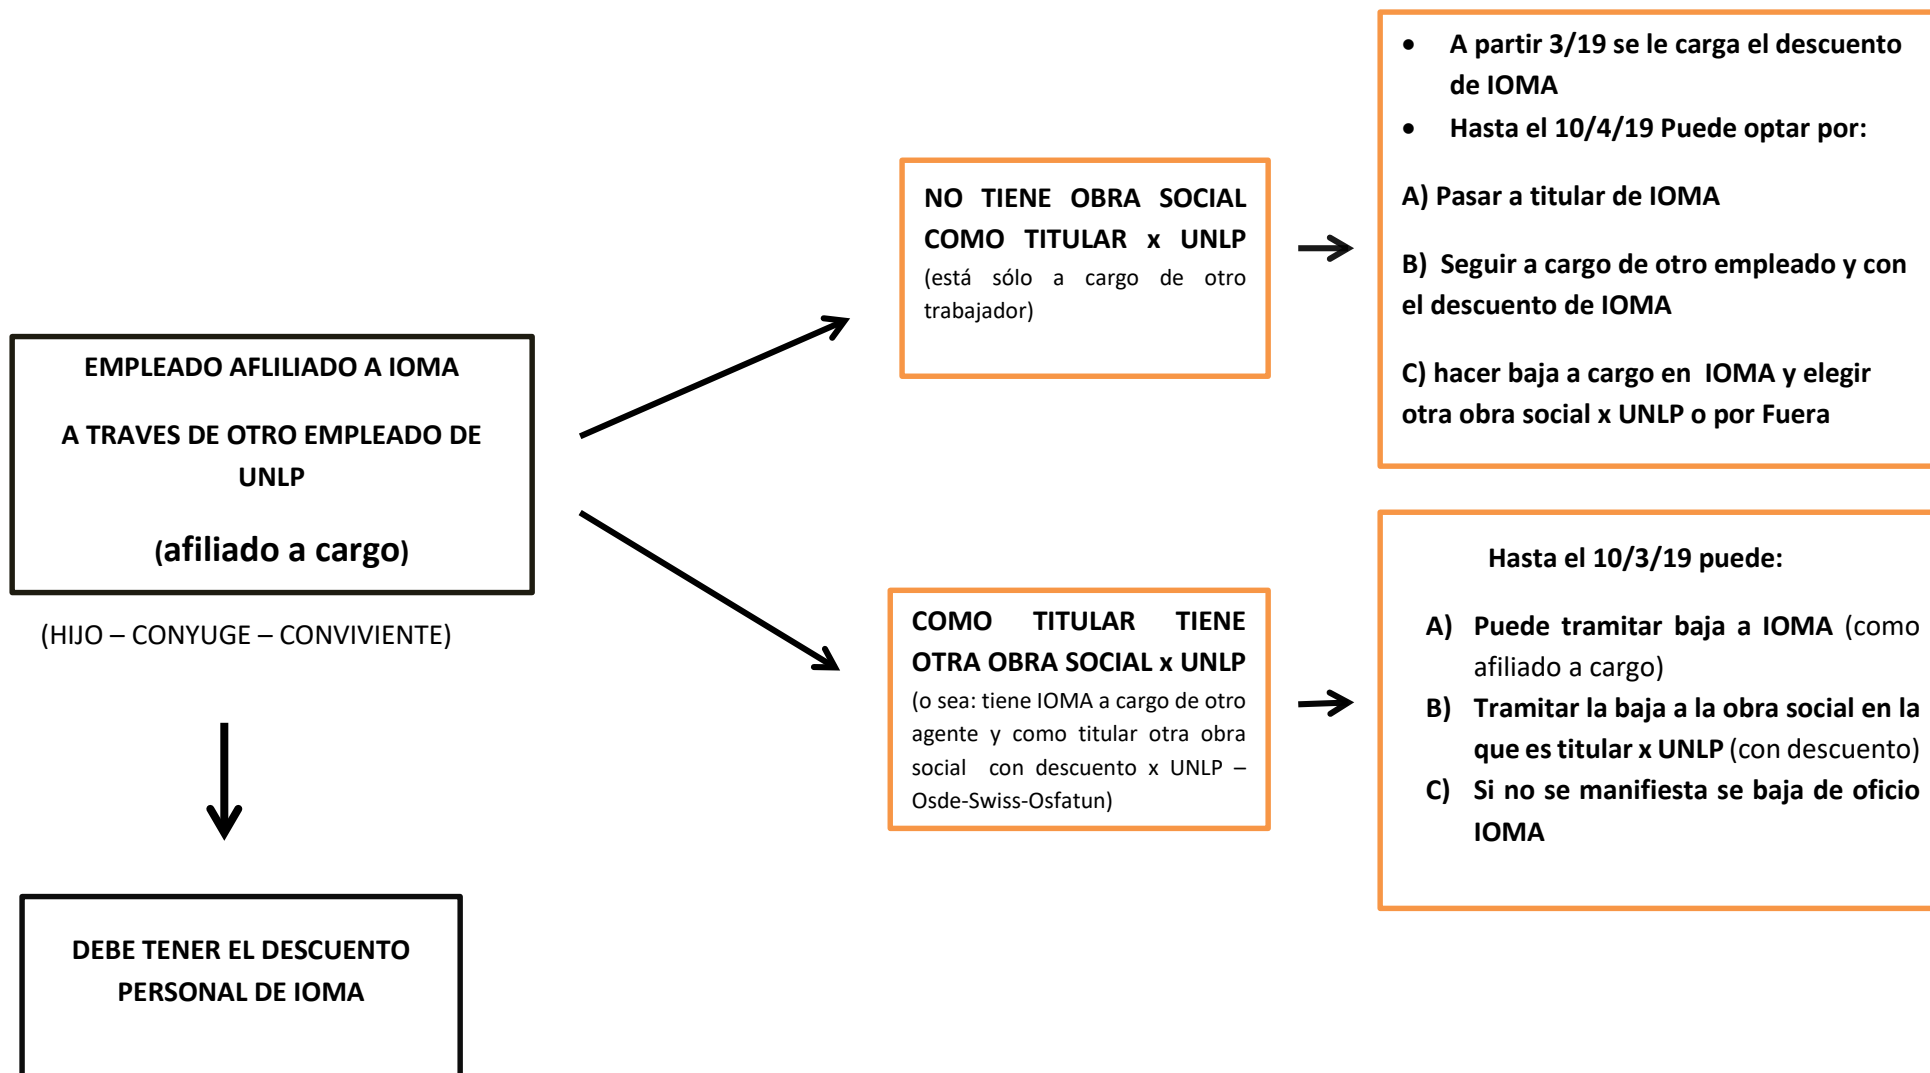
EMPLEADO AFILIADO A IOMA

A TRAVES DE OTRO EMPLEADO DE UNLP

(afiliado a cargo)

(HIJO – CONYUGE – CONVIVIENTE)

DEBE TENER EL DESCUENTO PERSONAL DE IOMA

NO TIENE OBRA SOCIAL COMO TITULAR x UNLP (está sólo a cargo de otro trabajador)

- A partir 3/19 se le carga el descuento de IOMA
- Hasta el 10/4/19 Puede optar por:

A) Pasar a titular de IOMA

B) Seguir a cargo de otro empleado y con el descuento de IOMA

C) hacer baja a cargo en IOMA y elegir otra obra social x UNLP o por Fuera

COMO TITULAR TIENE OTRA OBRA SOCIAL x UNLP (o sea: tiene IOMA a cargo de otro agente y como titular otra obra social con descuento x UNLP – Osde-Swiss-Osfatun)

Hasta el 10/3/19 puede:

A) Puede tramitar baja a IOMA (como afiliado a cargo)
B) Tramitar la baja a la obra social en la que es titular x UNLP (con descuento)
C) Si no se manifiesta se baja de oficio IOMA